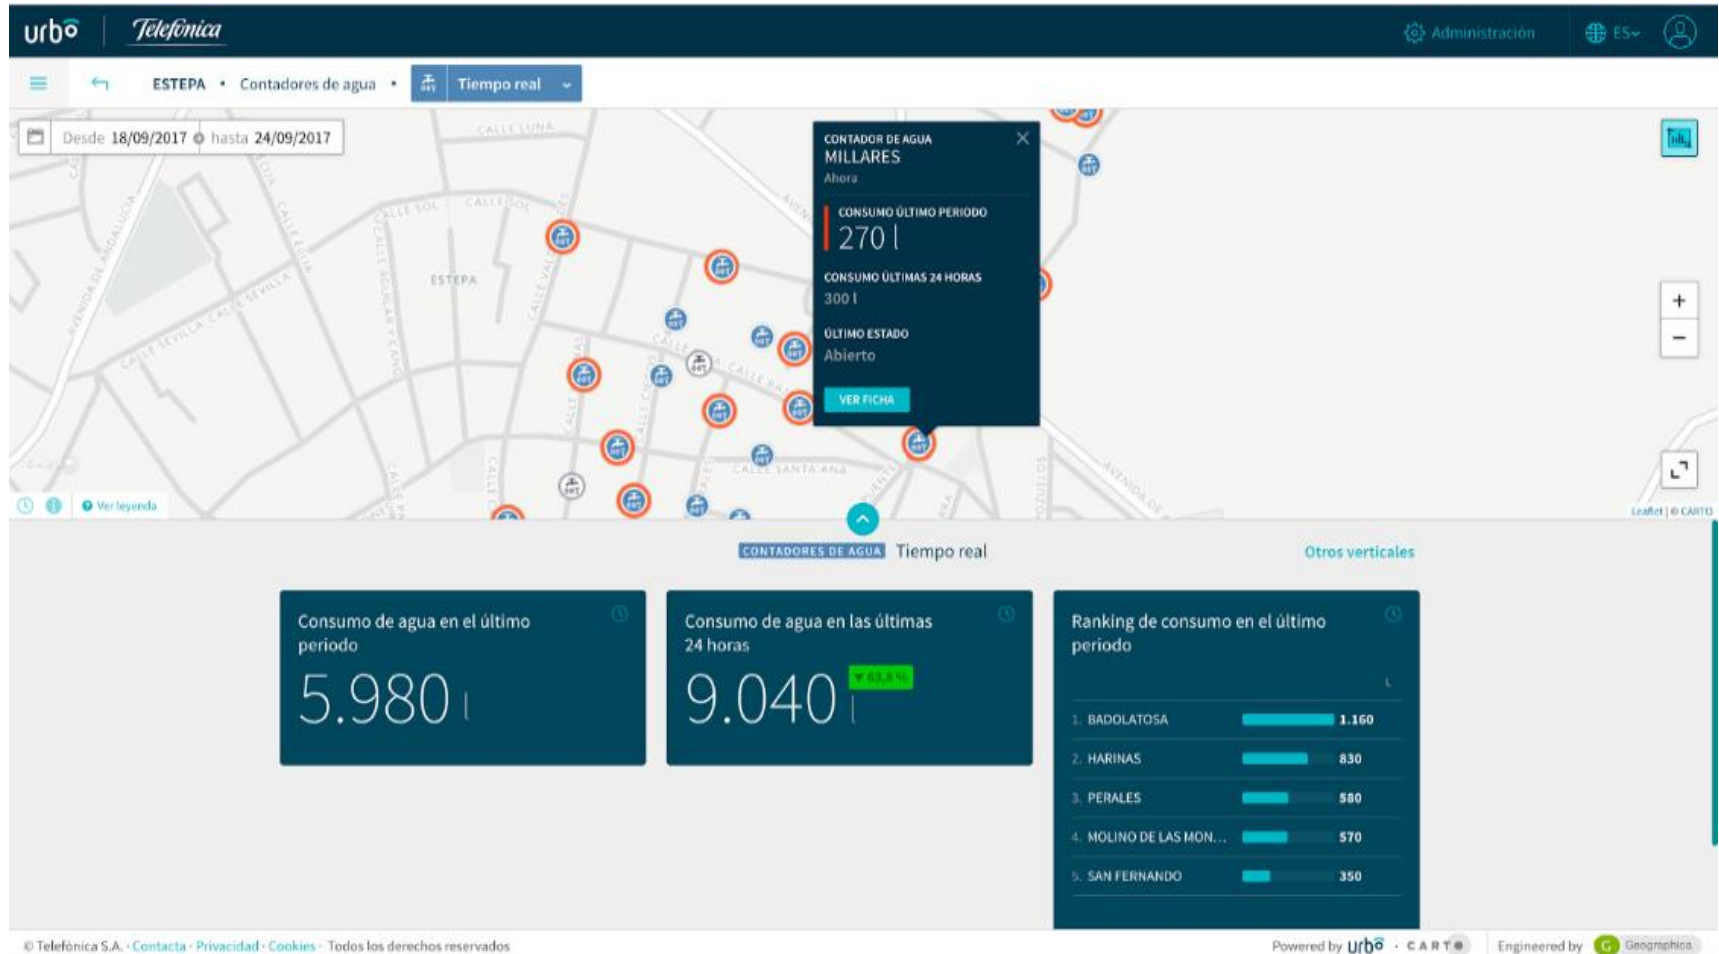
urbo | Telefónica

Administración ES

ESTEPA • Contadores de agua • Tiempo real

Desde 18/09/2017 hasta 24/09/2017

CALLE LUNA
CALLE SOL
ESTEPA
AVENIDA DE ANDALUCÍA
CALLE SEVILLA
CALLE SANTA ANA
AVENIDA DE

CONTADOR DE AGUA
MILLARES
Ahora

CONSUMO ÚLTIMO PERIODO
270 l

CONSUMO ÚLTIMAS 24 HORAS
300 l

ÚLTIMO ESTADO
Abierto

VER FICHA

+
−

Ver leyenda

Leaflet | © CARTO

CONTADORES DE AGUA Tiempo real

Otros verticales

Consumo de agua en el último periodo
5.980 l

Consumo de agua en las últimas 24 horas
9.040 l
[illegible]

Ranking de consumo en el último periodo
L

| | | |
|---|---|---|
| 1. | BADOLATOSA | 1.160 |
| 2. | HARINAS | 830 |
| 3. | PERALES | 580 |
| 4. | MOLINO DE LAS MON... | 570 |
| 5. | SAN FERNANDO | 350 |

© Telefónica S.A. · Contacta · Privacidad · Cookies · Todos los derechos reservados

Powered by urbo · CARTO

Engineered by Geographica